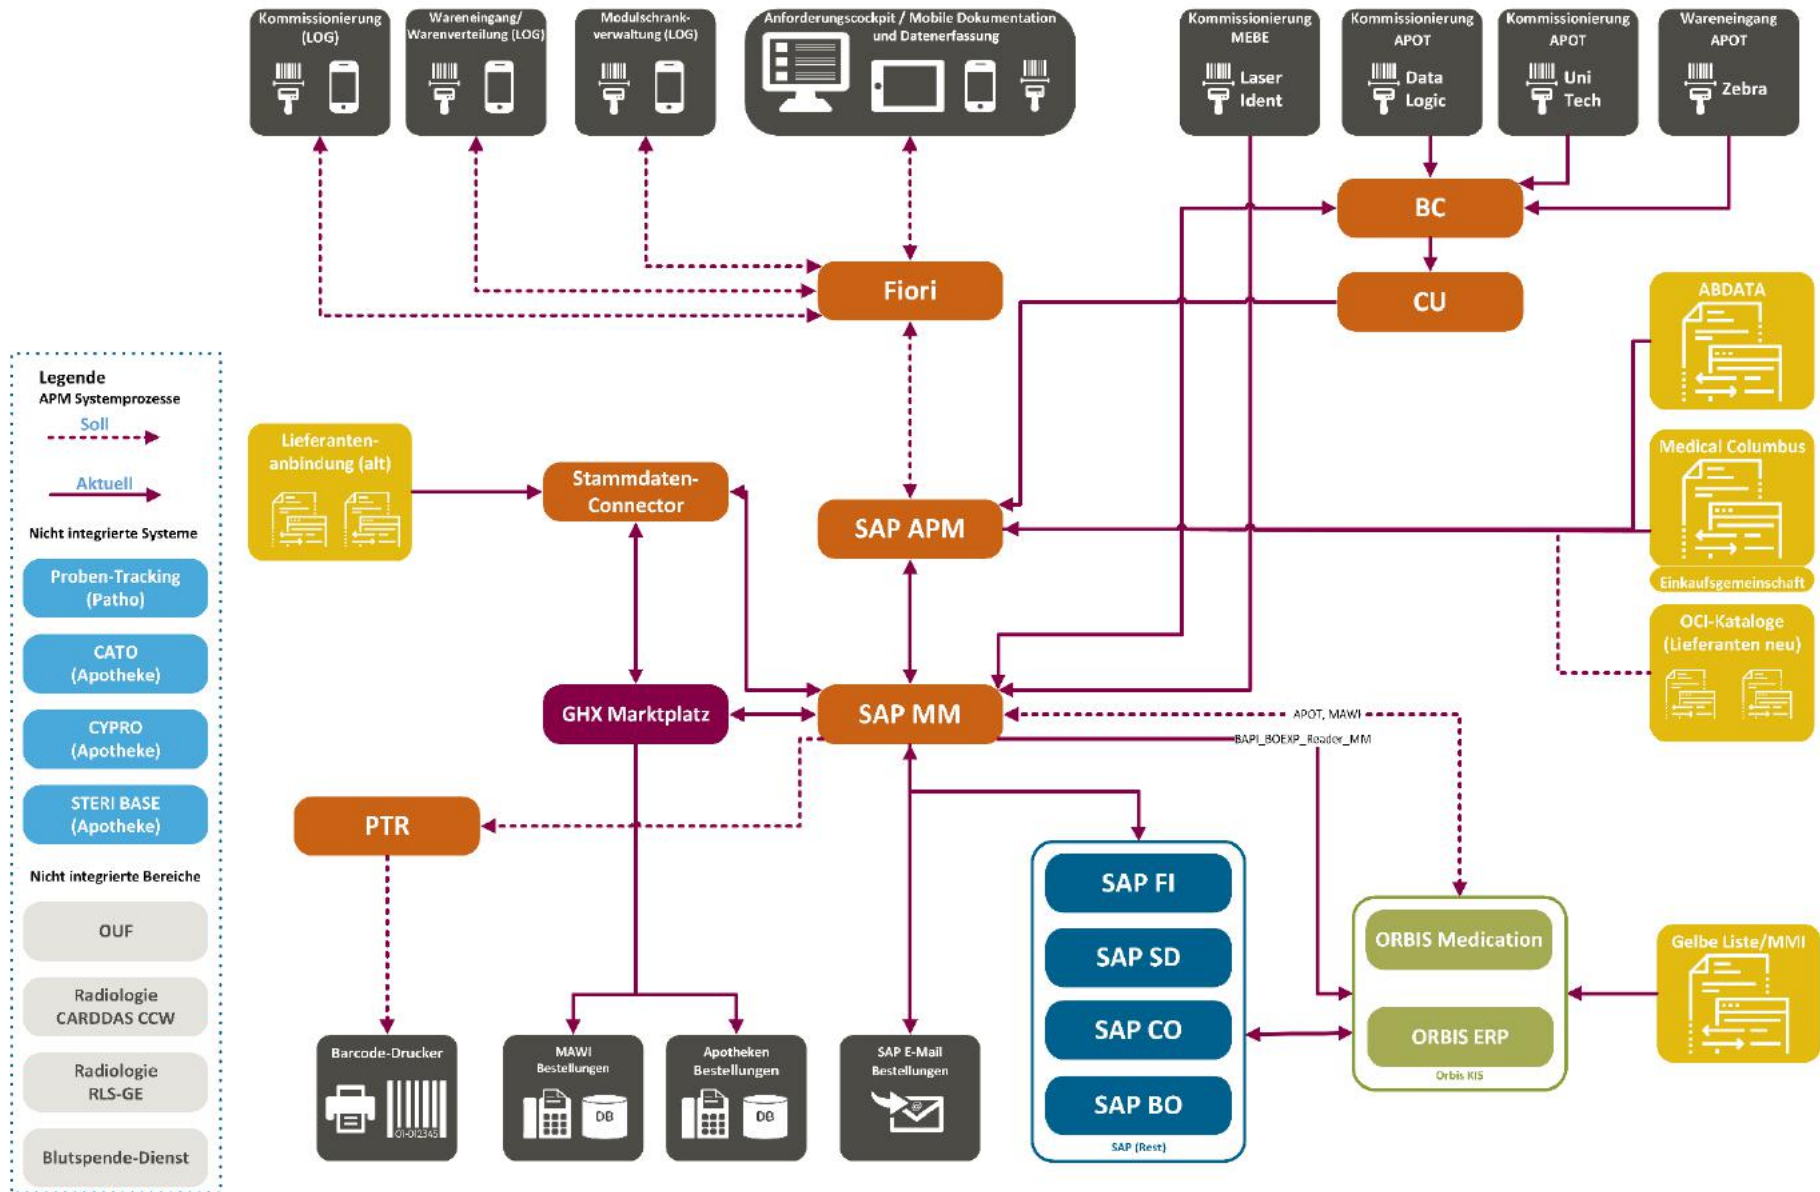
Kommissionierung (LOG)

Wareneingang/ Warenverteilung (LOG)

Modulschrank-verwaltung (LOG)

Anforderungscockpit / Mobile Dokumentation und Datenerfassung

Kommissionierung MEBE
Laser Ident

Kommissionierung APOT
Data Logic

Kommissionierung APOT
Uni Tech

Wareneingang APOT
Zebra

BC

CU

Fiori

ABDATA

Medical Columbus
Einkaufsgemeinschaft

OCI-Kataloge (Lieferanten neu)

Legende
APM Systemprozesse
Soll
Aktuell
Nicht integrierte Systeme
Proben-Tracking (Patho)
CATO (Apotheke)
CYPRO (Apotheke)
STERI BASE (Apotheke)
Nicht integrierte Bereiche
OUF
Radiologie CARDDAS CCW
Radiologie RLS-GE
Blutspende-Dienst

Lieferanten-anbindung (alt)

Stammdaten-Connector

SAP APM

GHX Marktplatz

SAP MM

APOT, MAWI

BAPI_BOEXP_Reader_MM

PTR

SAP FI
SAP SD
SAP CO
SAP BO
SAP (Rest)

ORBIS Medication
ORBIS ERP
Orbis KIS

Gelbe Liste/MMI

Barcode-Drucker
01-012345

MAWI Bestellungen
DB

Apotheken Bestellungen
DB

SAP E-Mail Bestellungen